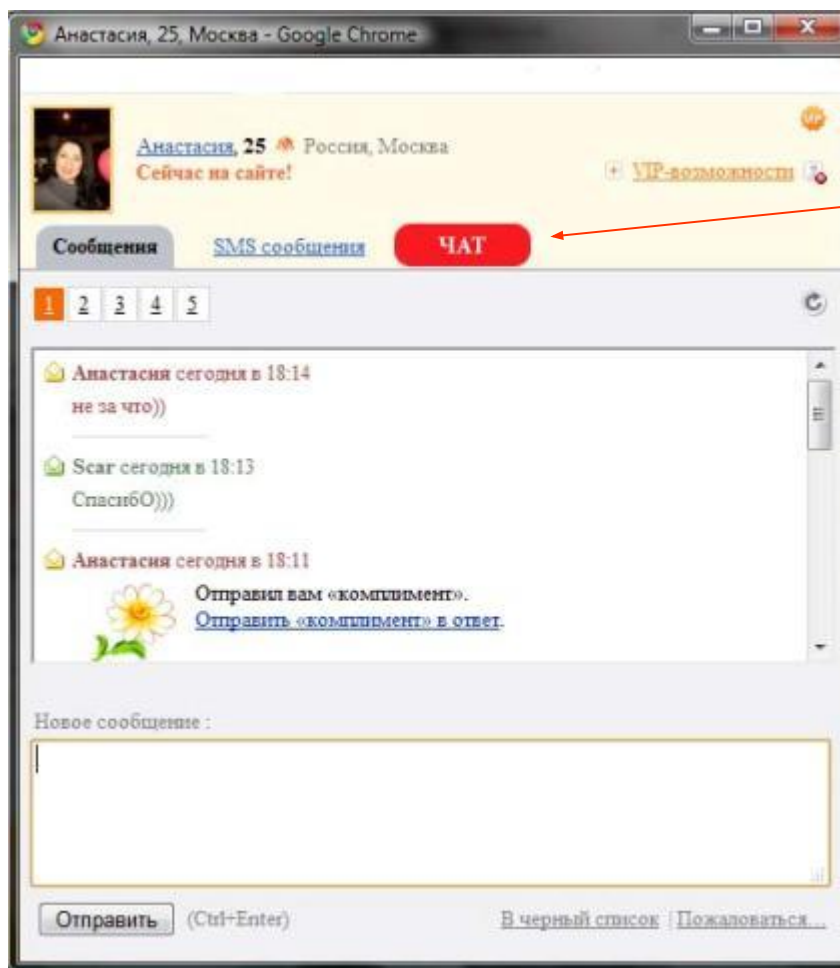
Анастасия, 25, Москва - Google Chrome

Анастасия, 25 Россия, Москва
Сейчас на сайте!

VIP-возможности

Сообщения SMS сообщения ЧАТ

1 2 3 4 5

Анастасия сегодня в 18:14
не за что))

Scar сегодня в 18:13
СпасибО)))

Анастасия сегодня в 18:11
Отправил вам «комплимент».
Отправить «комплимент» в ответ.

Новое сообщение :

Отправить (Ctrl+Enter) В черный список | Пожаловаться...